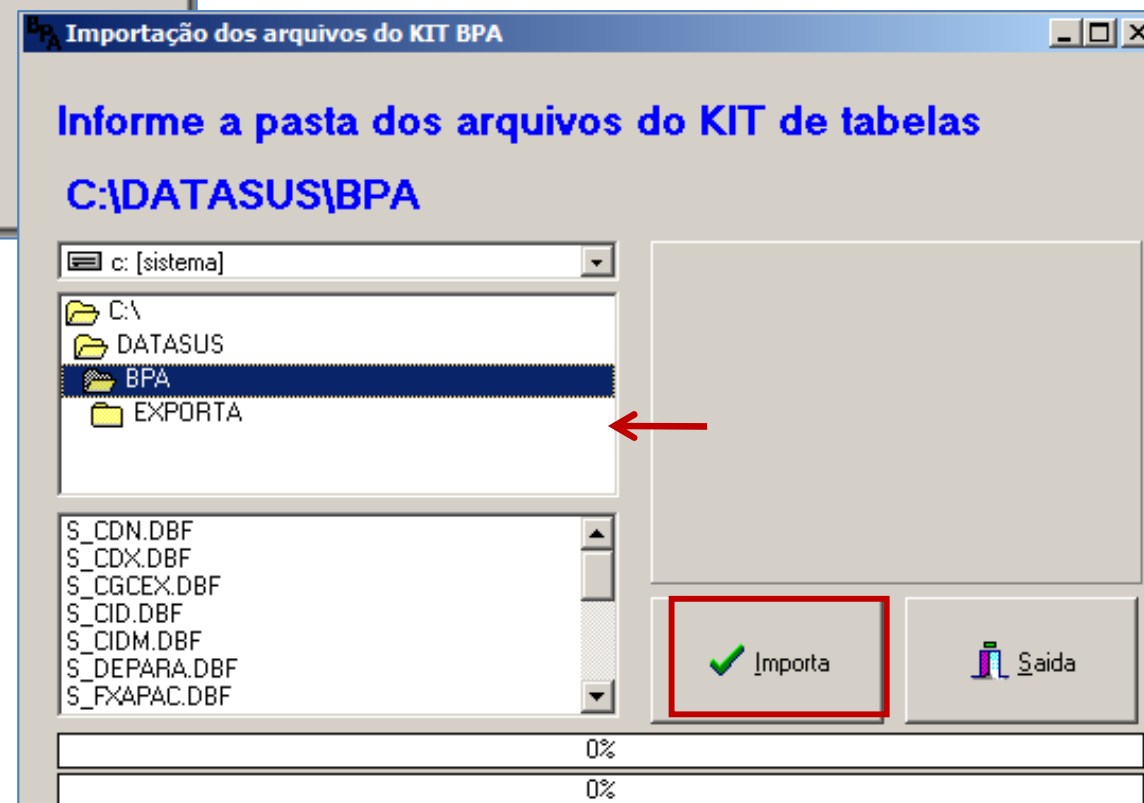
BPA Importação dos arquivos do KIT BPA

Informe a pasta dos arquivos do KIT de tabelas

C:\DATASUS\BPA

c: [sistema]

C:\
DATASUS
BPA
EXPORTA

S_CDN.DBF
S_CDX.DBF
S_CGCEX.DBF
S_CID.DBF
S_CIDM.DBF
S_DEPARA.DBF
S_FXAPAC.DBF

Importa

Saida

0%

0%